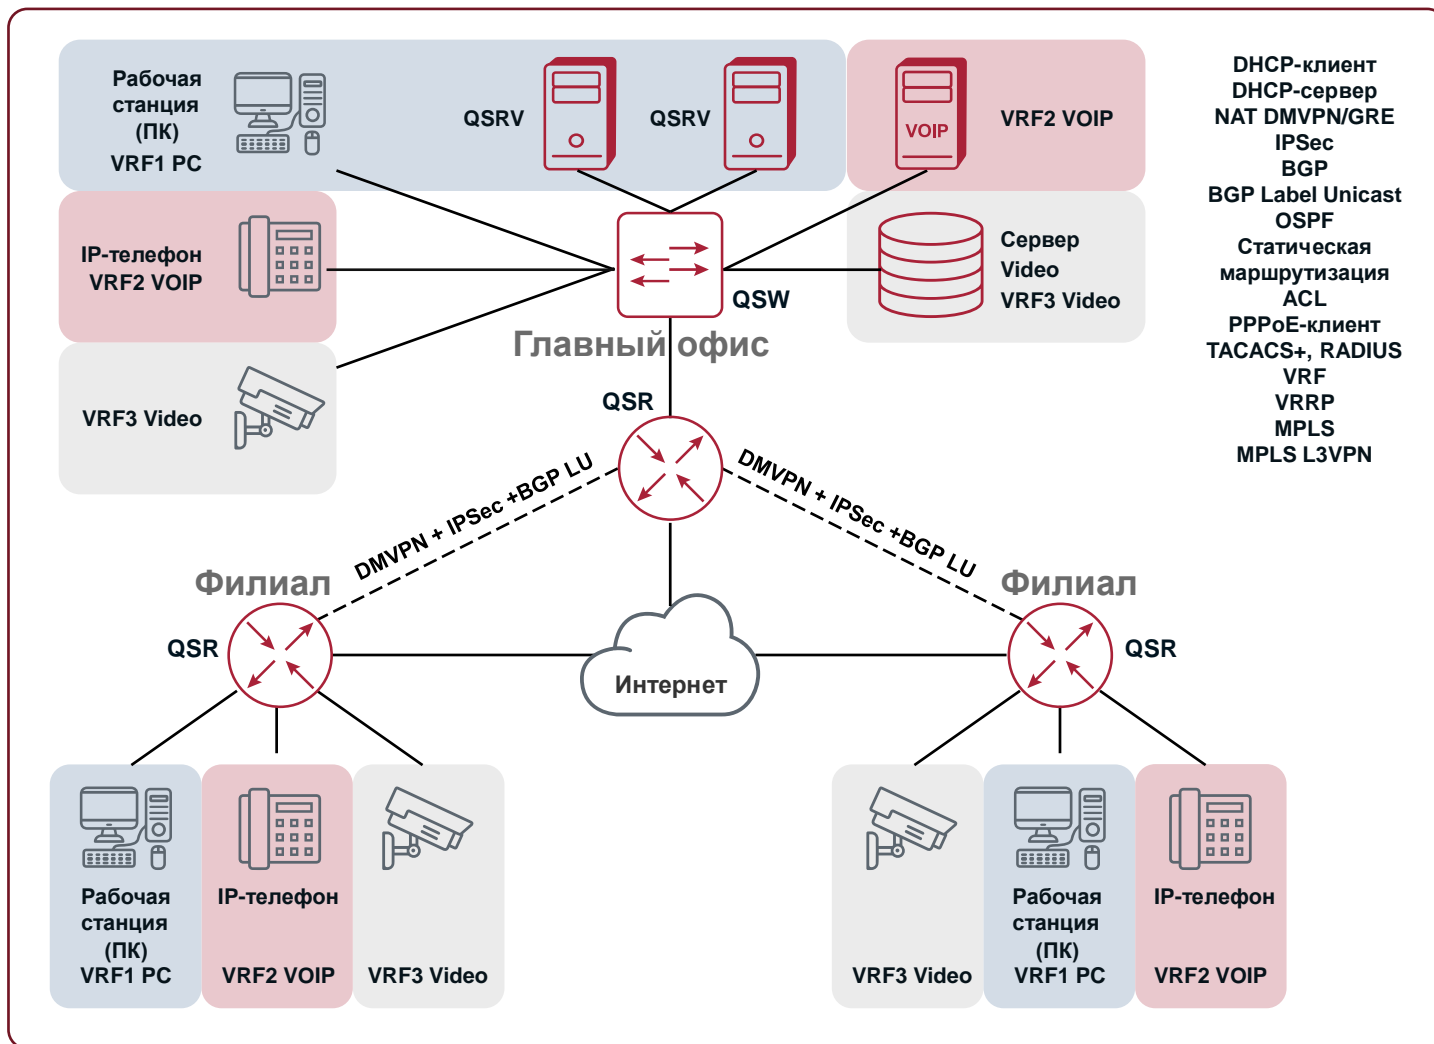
Рабочая станция (ПК)
VRF1 PC

QSRV

QSRV

VOIP

VRF2 VOIP

DHCP-клиент
DHCP-сервер
NAT DMVPN/GRE
IPSec
BGP
BGP Label Unicast
OSPF
Статическая маршрутизация
ACL
PPPoE-клиент
TACACS+, RADIUS
VRF
VRRP
MPLS
MPLS L3VPN

IP-телефон
VRF2 VOIP

QSW

Сервер Video
VRF3 Video

Главный офис

VRF3 Video

QSR

DMVPN + IPSec +BGP LU

DMVPN + IPSec +BGP LU

Филиал

Филиал

QSR

QSR

Интернет

Рабочая станция (ПК)
VRF1 PC

IP-телефон
VRF2 VOIP

VRF3 Video

VRF3 Video

Рабочая станция (ПК)
VRF1 PC

IP-телефон
VRF2 VOIP